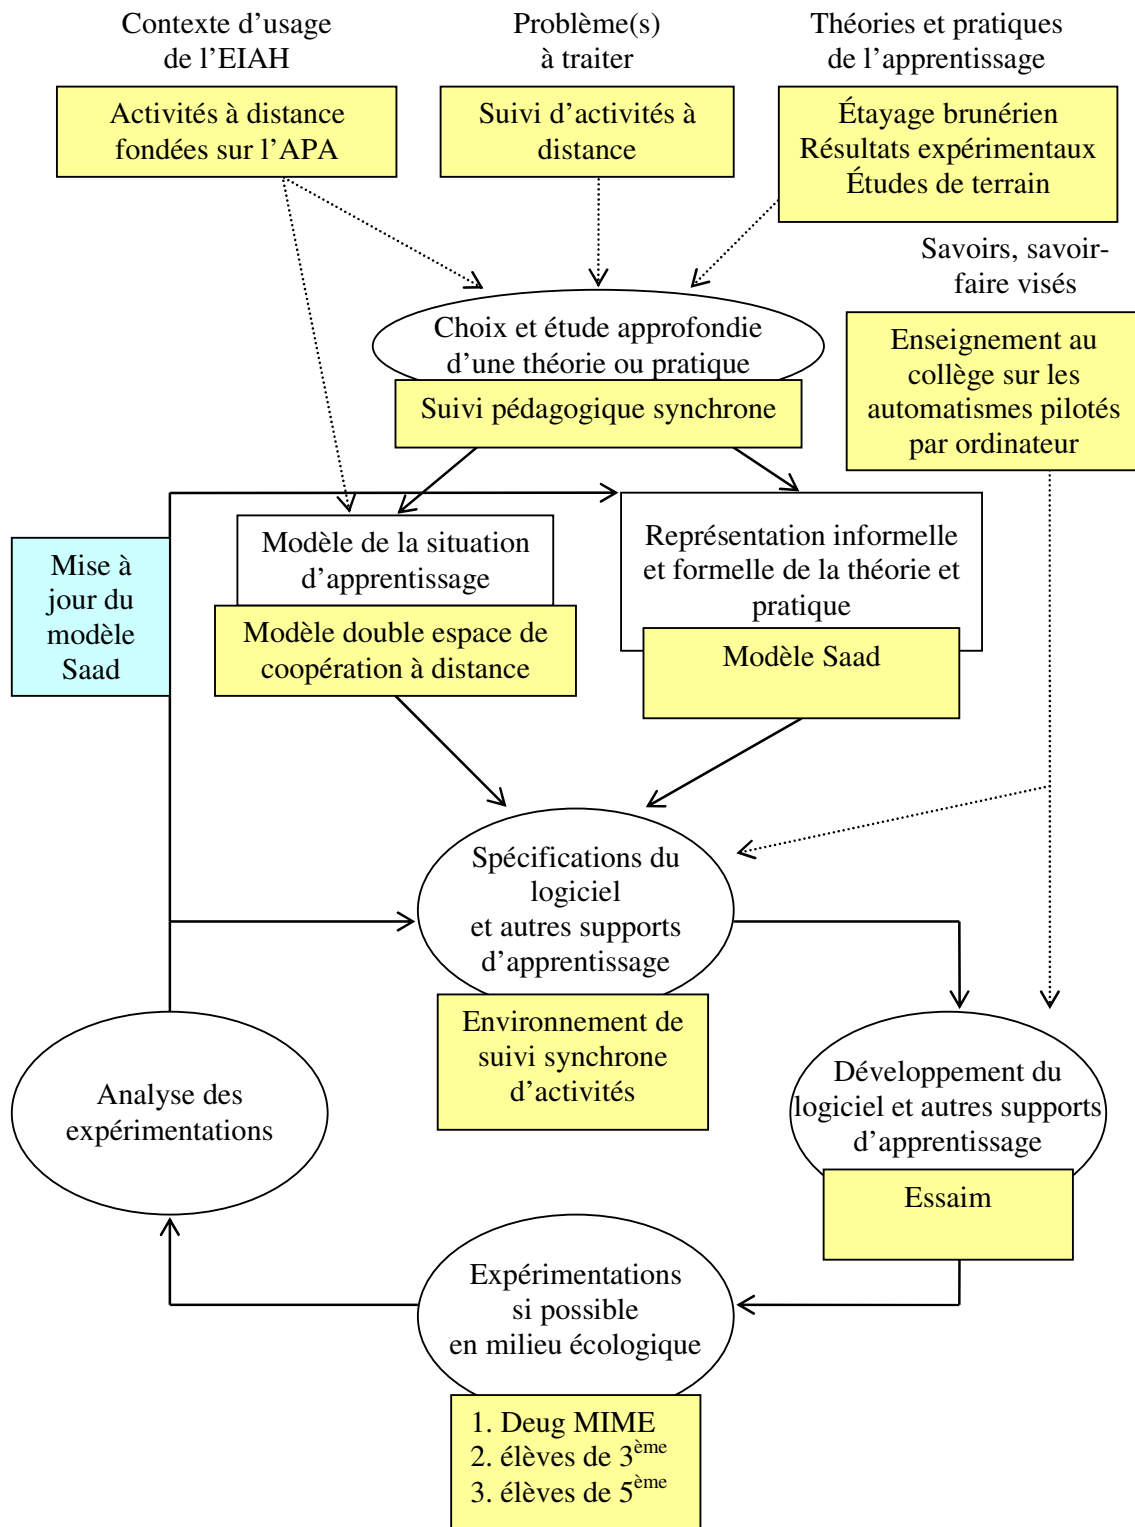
Contexte d'usage de l'EIAH

Problème(s) à traiter

Théories et pratiques de l'apprentissage

Activités à distance fondées sur l'APA

Suivi d'activités à distance

Étayage brunérien
Résultats expérimentaux
Études de terrain

Savoirs, savoir-faire visés

Choix et étude approfondie d'une théorie ou pratique

Suivi pédagogique synchrone

Enseignement au collège sur les automatismes pilotés par ordinateur

Mise à jour du modèle Saad

Modèle de la situation d'apprentissage

Modèle double espace de coopération à distance

Représentation informelle et formelle de la théorie et pratique

Modèle Saad

Spécifications du logiciel et autres supports d'apprentissage

Environnement de suivi synchrone d'activités

Analyse des expérimentations

Développement du logiciel et autres supports d'apprentissage

Essaim

Expérimentations si possible en milieu écologique

1. Deug MIME
2. élèves de $3^{ème}$
3. élèves de $5^{ème}$